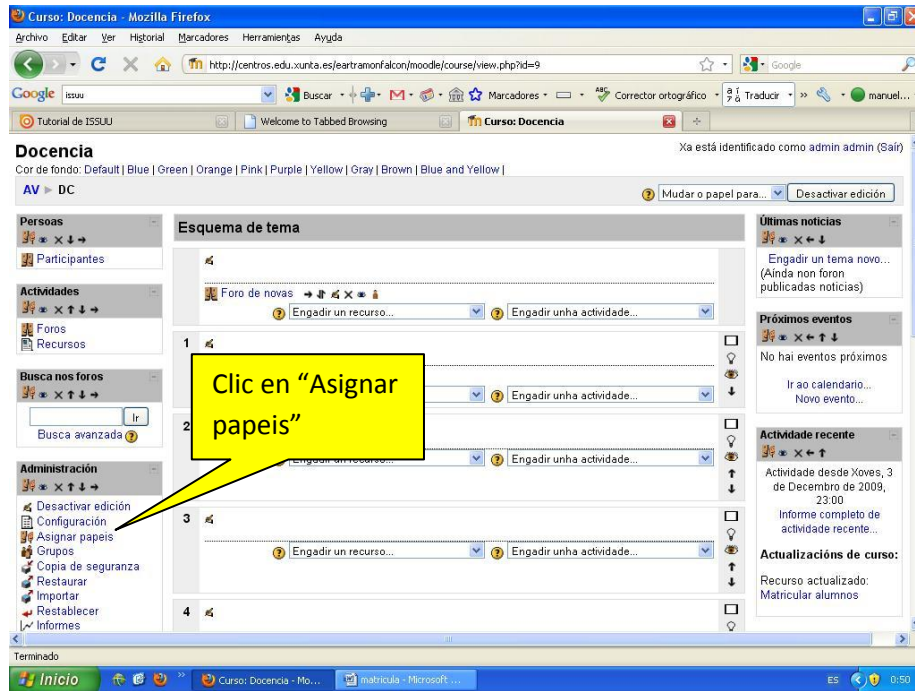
Curso: Docencia - Mozilla Firefox

Archivo Editar Ver Historial Marcadores Herramientas Ayuda

http://centros.edu.xunta.es/eartramonfalcon/moodle/course/view.php?id=9

Google

Google issuu

Buscar Marcadores Corrector ortográfico Traducir manuel...

Tutorial de ISSUU | Welcome to Tabbed Browsing | Curso: Docencia

Docencia

Xa está identificado como admin admin (Saír)

Cor de fondo: Default | Blue | Green | Orange | Pink | Purple | Yellow | Gray | Brown | Blue and Yellow |

AV ▸ DC

Mudar o papel para... Desactivar edición

Persoas

Participantes

Actividades

Foros

Recursos

Busca nos foros

Ir

Busca avanzada

Administración

Desactivar edición

Configuración

Asignar papeis

Grupos

Copia de seguranza

Restaurar

Importar

Restablecer

Informes

Esquema de tema

Foro de novas

Engadir un recurso...

Engadir unha actividade...

1

Engadir unha actividade...

2

Engadir un recurso...

Engadir unha actividade...

3

Engadir un recurso...

Engadir unha actividade...

4

Clic en "Asignar papeis"

Últimas noticias

Engadir un tema novo...

(Aínda non foron publicadas noticias)

Próximos eventos

No hai eventos próximos

Ir ao calendario...

Novo evento...

Actividade recente

Actividade desde Xoves, 3 de Decembro de 2009, 23:00

Informe completo de actividade recente...

Actualizacións de curso:

Recurso actualizado:

Matricular alumnos

Terminado

Inicio

Curso: Docencia - Mo...

matricula - Microsoft ...

ES 0:50